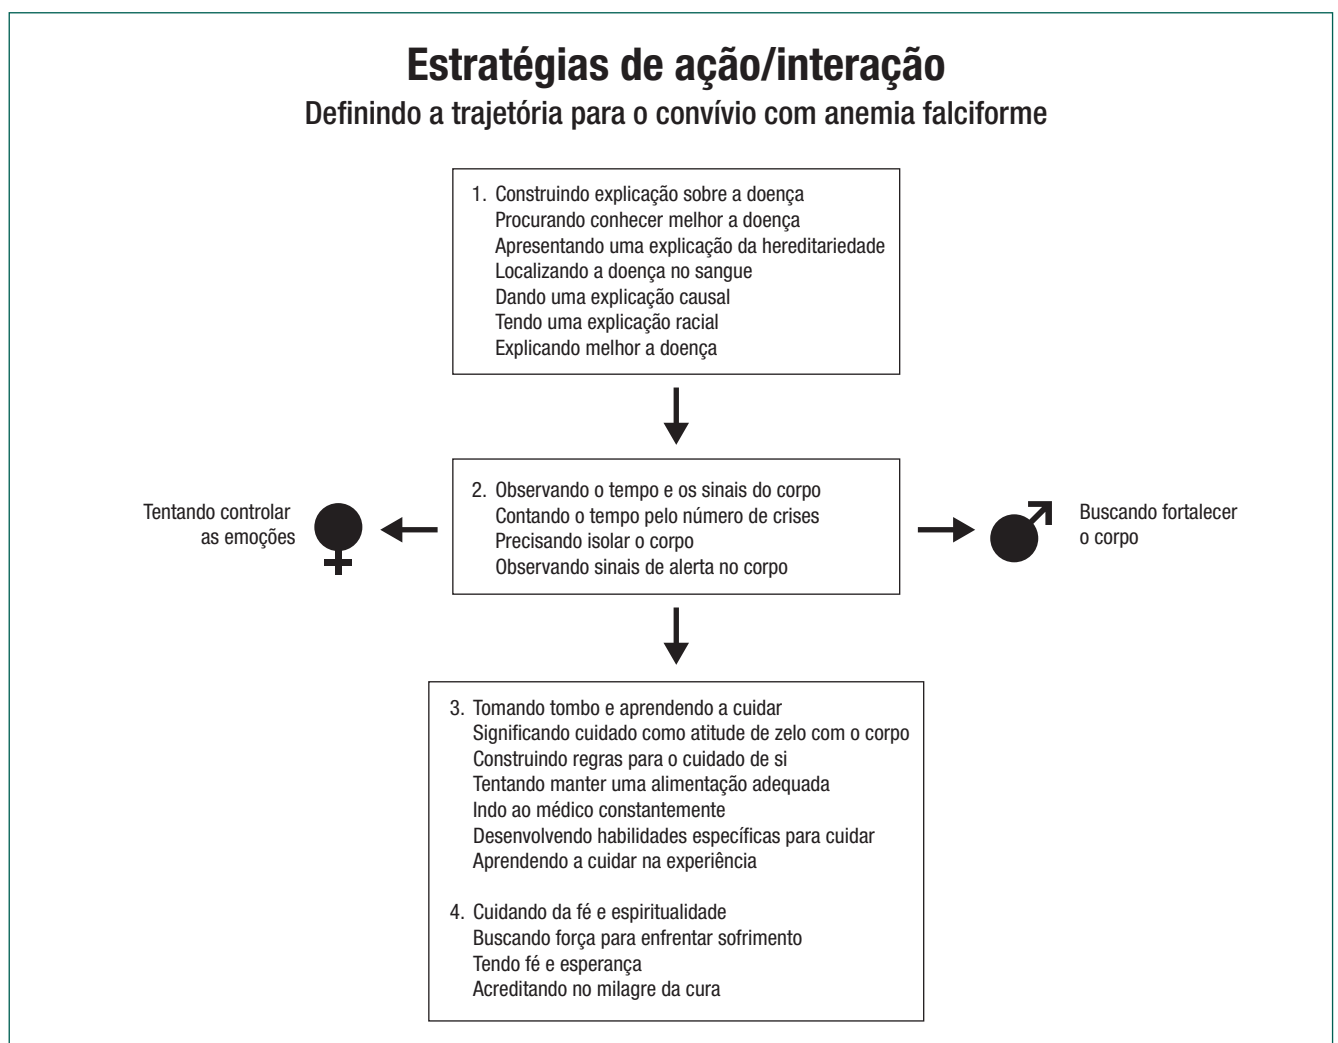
# Estratégias de ação/interação

Definindo a trajetória para o convívio com anemia falciforme

1. Construindo explicação sobre a doença
Procurando conhecer melhor a doença
Apresentando uma explicação da hereditariedade
Localizando a doença no sangue
Dando uma explicação causal
Tendo uma explicação racial
Explicando melhor a doença

2. Observando o tempo e os sinais do corpo
Contando o tempo pelo número de crises
Precisando isolar o corpo
Observando sinais de alerta no corpo

Tentando controlar as emoções

Buscando fortalecer o corpo

3. Tomando tombo e aprendendo a cuidar
Significando cuidado como atitude de zelo com o corpo
Construindo regras para o cuidado de si
Tentando manter uma alimentação adequada
Indo ao médico constantemente
Desenvolvendo habilidades específicas para cuidar
Aprendendo a cuidar na experiência

4. Cuidando da fé e espiritualidade
Buscando força para enfrentar sofrimento
Tendo fé e esperança
Acreditando no milagre da cura